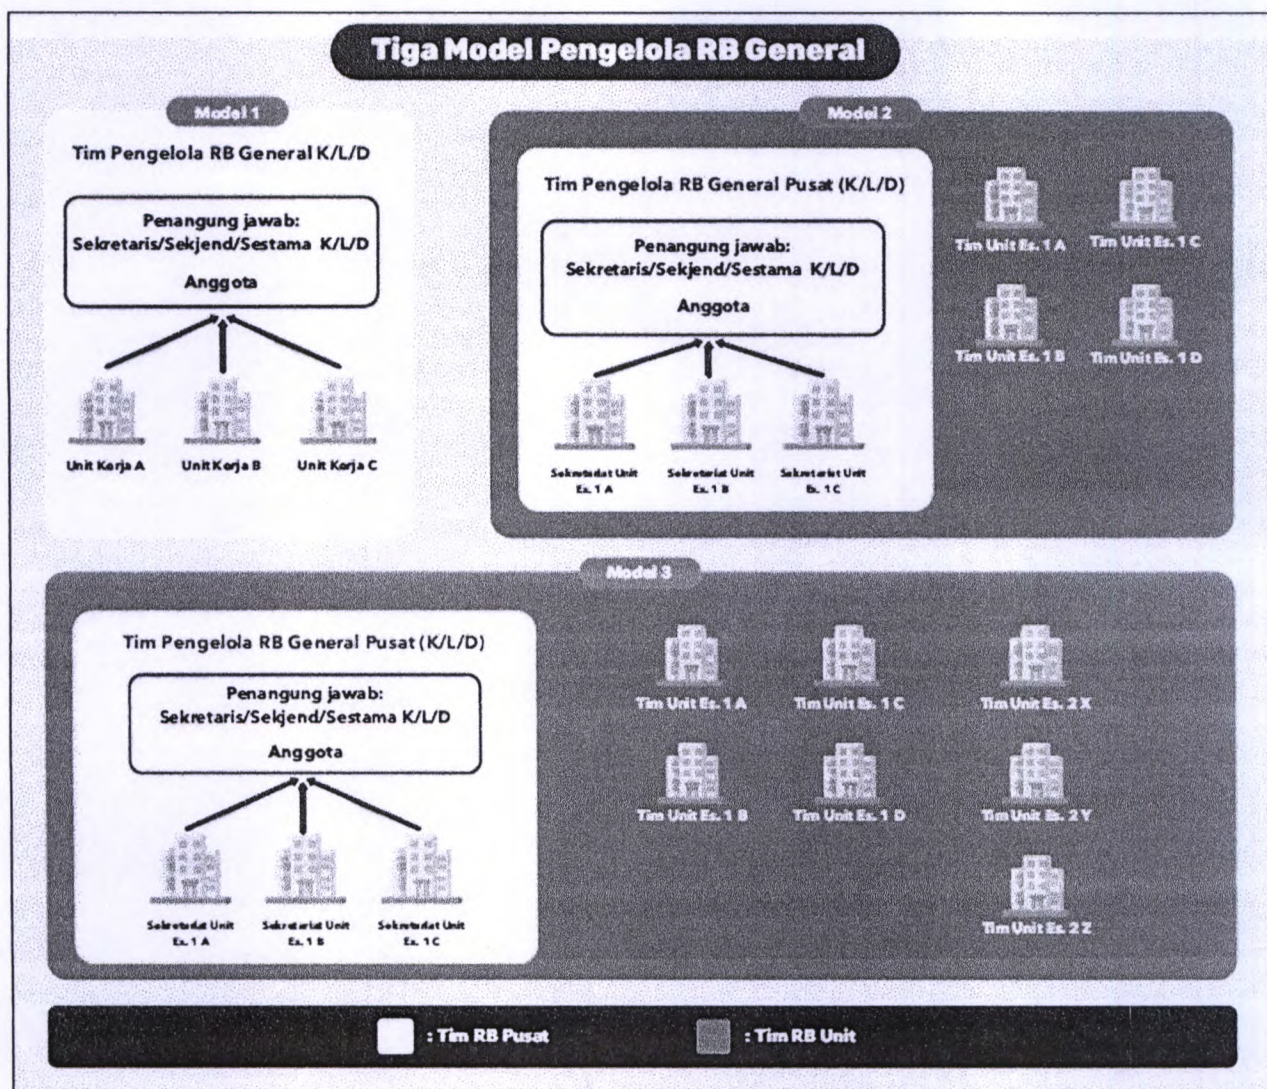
Tiga Model Pengelola RB General

Model 1

Tim Pengelola RB General K/L/D

Penangung jawab:
Sekretaris/Sekjend/Sestama K/L/D

Anggota

Unit Kerja A

Unit Kerja B

Unit Kerja C

Model 2

Tim Pengelola RB General Pusat (K/L/D)

Penangung jawab:
Sekretaris/Sekjend/Sestama K/L/D

Anggota

Sekretariat Unit Es. 1 A

Sekretariat Unit Es. 1 B

Sekretariat Unit Es. 1 C

Tim Unit Es. 1 A

Tim Unit Es. 1 C

Tim Unit Es. 1 B

Tim Unit Es. 1 D

Model 3

Tim Pengelola RB General Pusat (K/L/D)

Penangung jawab:
Sekretaris/Sekjend/Sestama K/L/D

Anggota

Sekretariat Unit Es. 1 A

Sekretariat Unit Es. 1 B

Sekretariat Unit Es. 1 C

Tim Unit Es. 1 A

Tim Unit Es. 1 C

Tim Unit Es. 2 X

Tim Unit Es. 1 B

Tim Unit Es. 1 D

Tim Unit Es. 2 Y

Tim Unit Es. 2 Z

: Tim RB Pusat

: Tim RB Unit